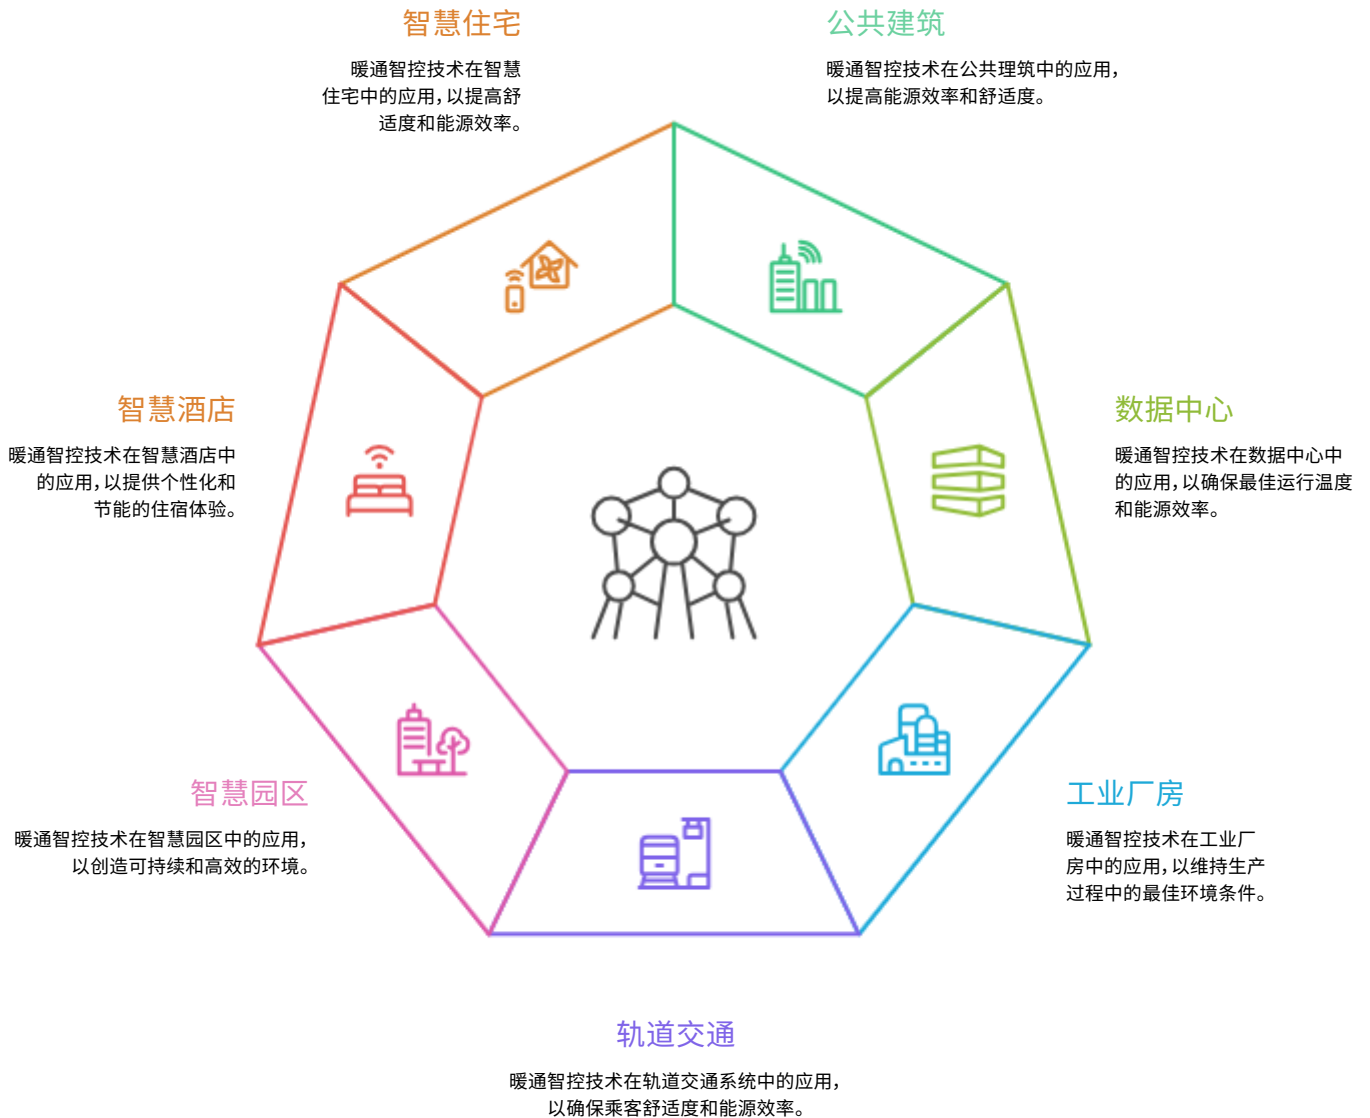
智慧住宅

暖通智控技术在智慧住宅中的应用，以提高舒适度和能源效率。

公共建筑

暖通智控技术在公共理筑中的应用，以提高能源效率和舒适度。

智慧酒店

暖通智控技术在智慧酒店中的应用，以提供个性化和节能的住宿体验。

数据中心

暖通智控技术在数据中心中的应用，以确保最佳运行温度和能源效率。

智慧园区

暖通智控技术在智慧园区中的应用，以创造可持续和高效的环境。

工业厂房

暖通智控技术在工业厂房中的应用，以维持生产过程中的最佳环境条件。

轨道交通

暖通智控技术在轨道交通系统中的应用，以确保乘客舒适度和能源效率。